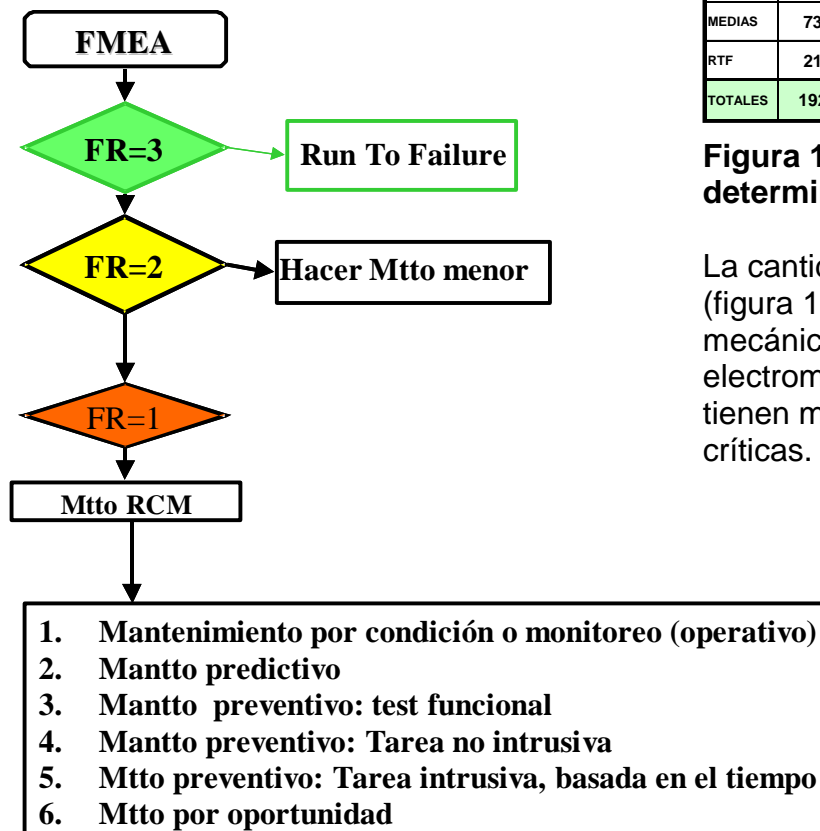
FMEA

FR=3

Run To Failure

FR=2

Hacer Mtto menor

FR=1

Mtto RCM

1. Mantenimiento por condición o monitoreo (operativo)
2. Mantto predictivo
3. Mantto preventivo: test funcional
4. Mantto preventivo: Tarea no intrusiva
5. Mtto preventivo: Tarea intrusiva, basada en el tiempo
6. Mtto por oportunidad

| MEDIAS | 73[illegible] |
|---|---|
| RTF | 21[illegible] |
| TOTALES | 192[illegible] |

Figura 1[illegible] determi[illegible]

La cantid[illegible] (figura 1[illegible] mecánic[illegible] electrom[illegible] tienen m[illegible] críticas.